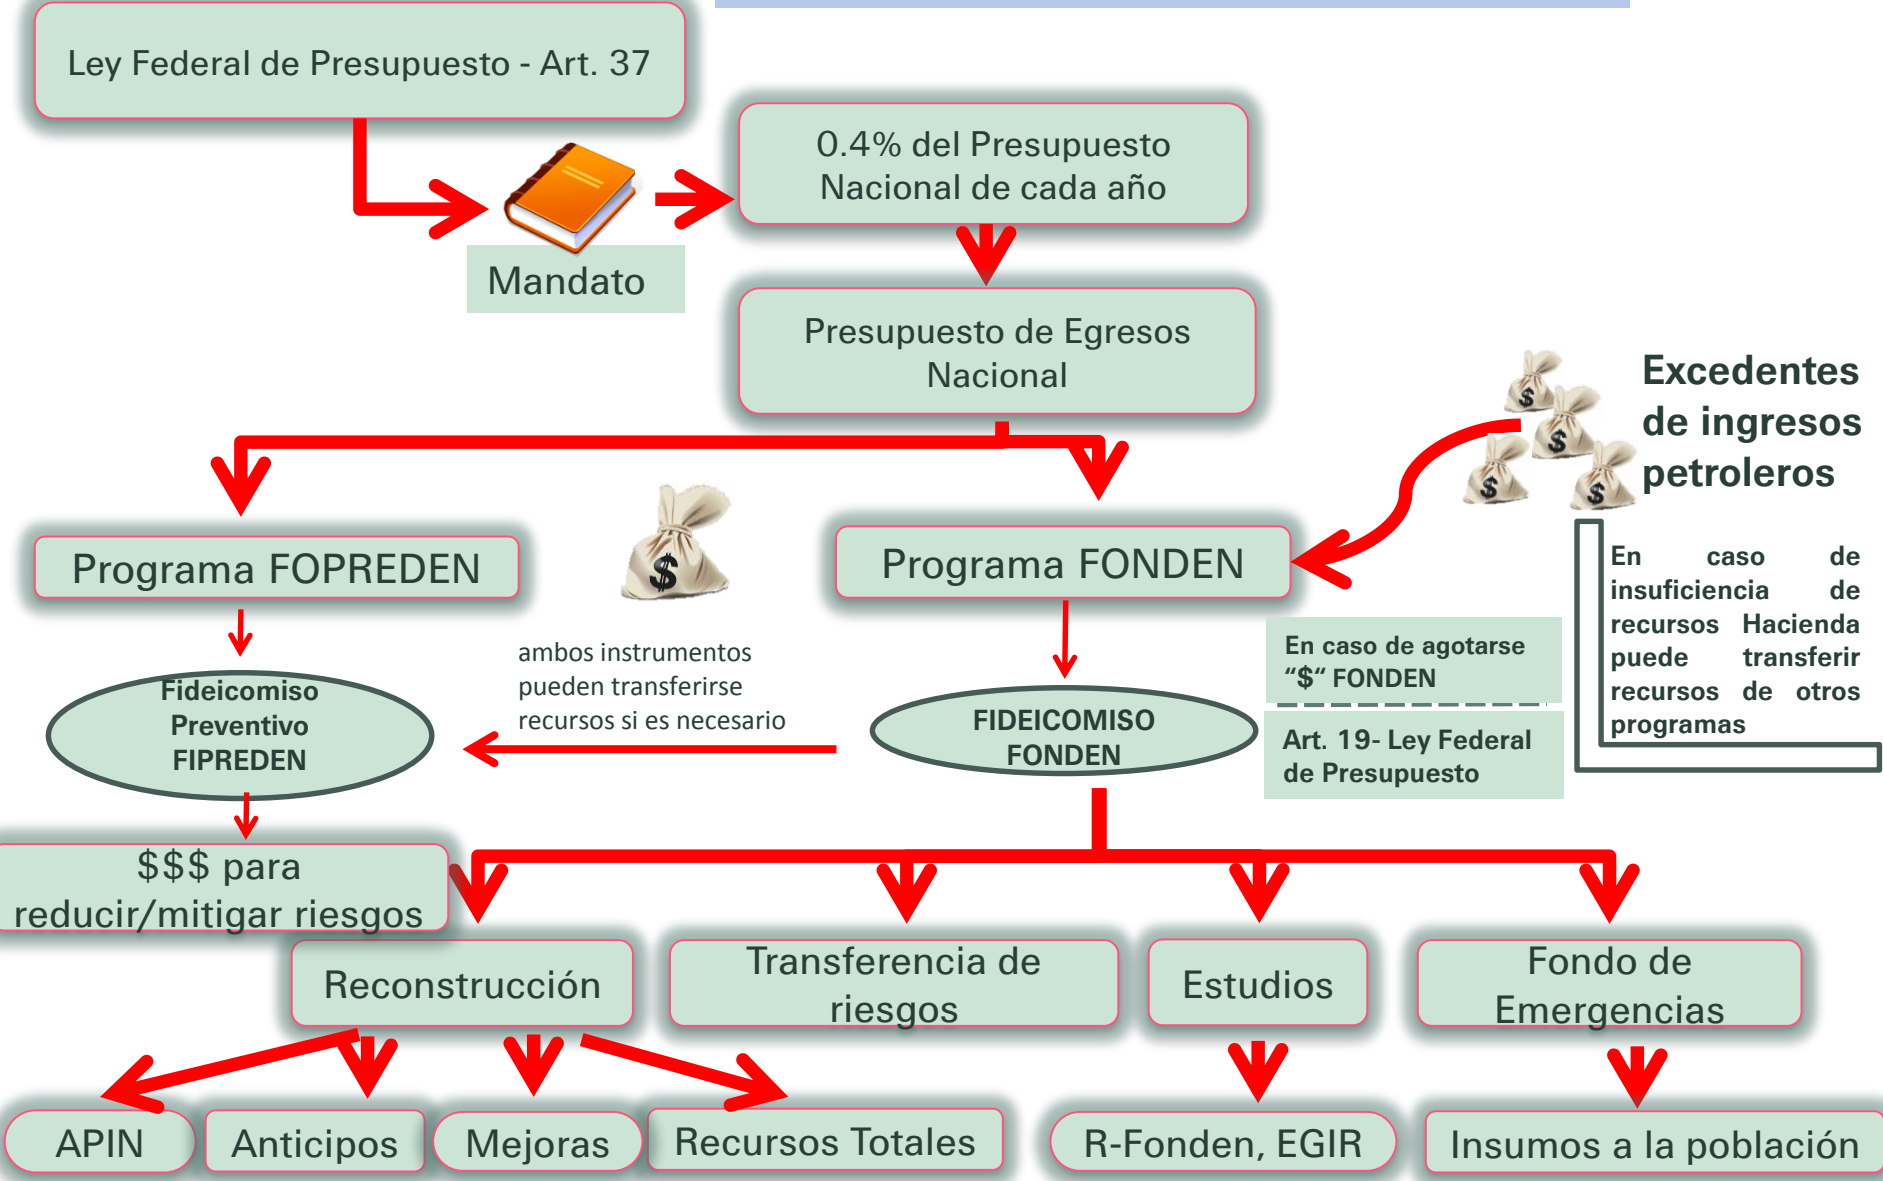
Ley Federal de Presupuesto - Art. 37

Mandato

0.4% del Presupuesto Nacional de cada año

Presupuesto de Egresos Nacional

Excedentes de ingresos petroleros

Programa FOPREDEN

Programa FONDEN

En caso de insuficiencia de recursos Hacienda puede transferir recursos de otros programas

En caso de agotarse "$" FONDEN

Fideicomiso Preventivo FIPREDEN

ambos instrumentos pueden transferirse recursos si es necesario

FIDEICOMISO FONDEN

Art. 19- Ley Federal de Presupuesto

$$$ para reducir/mitigar riesgos

Reconstrucción

Transferencia de riesgos

Estudios

Fondo de Emergencias

APIN

Anticipos

Mejoras

Recursos Totales

R-Fonden, EGIR

Insumos a la población